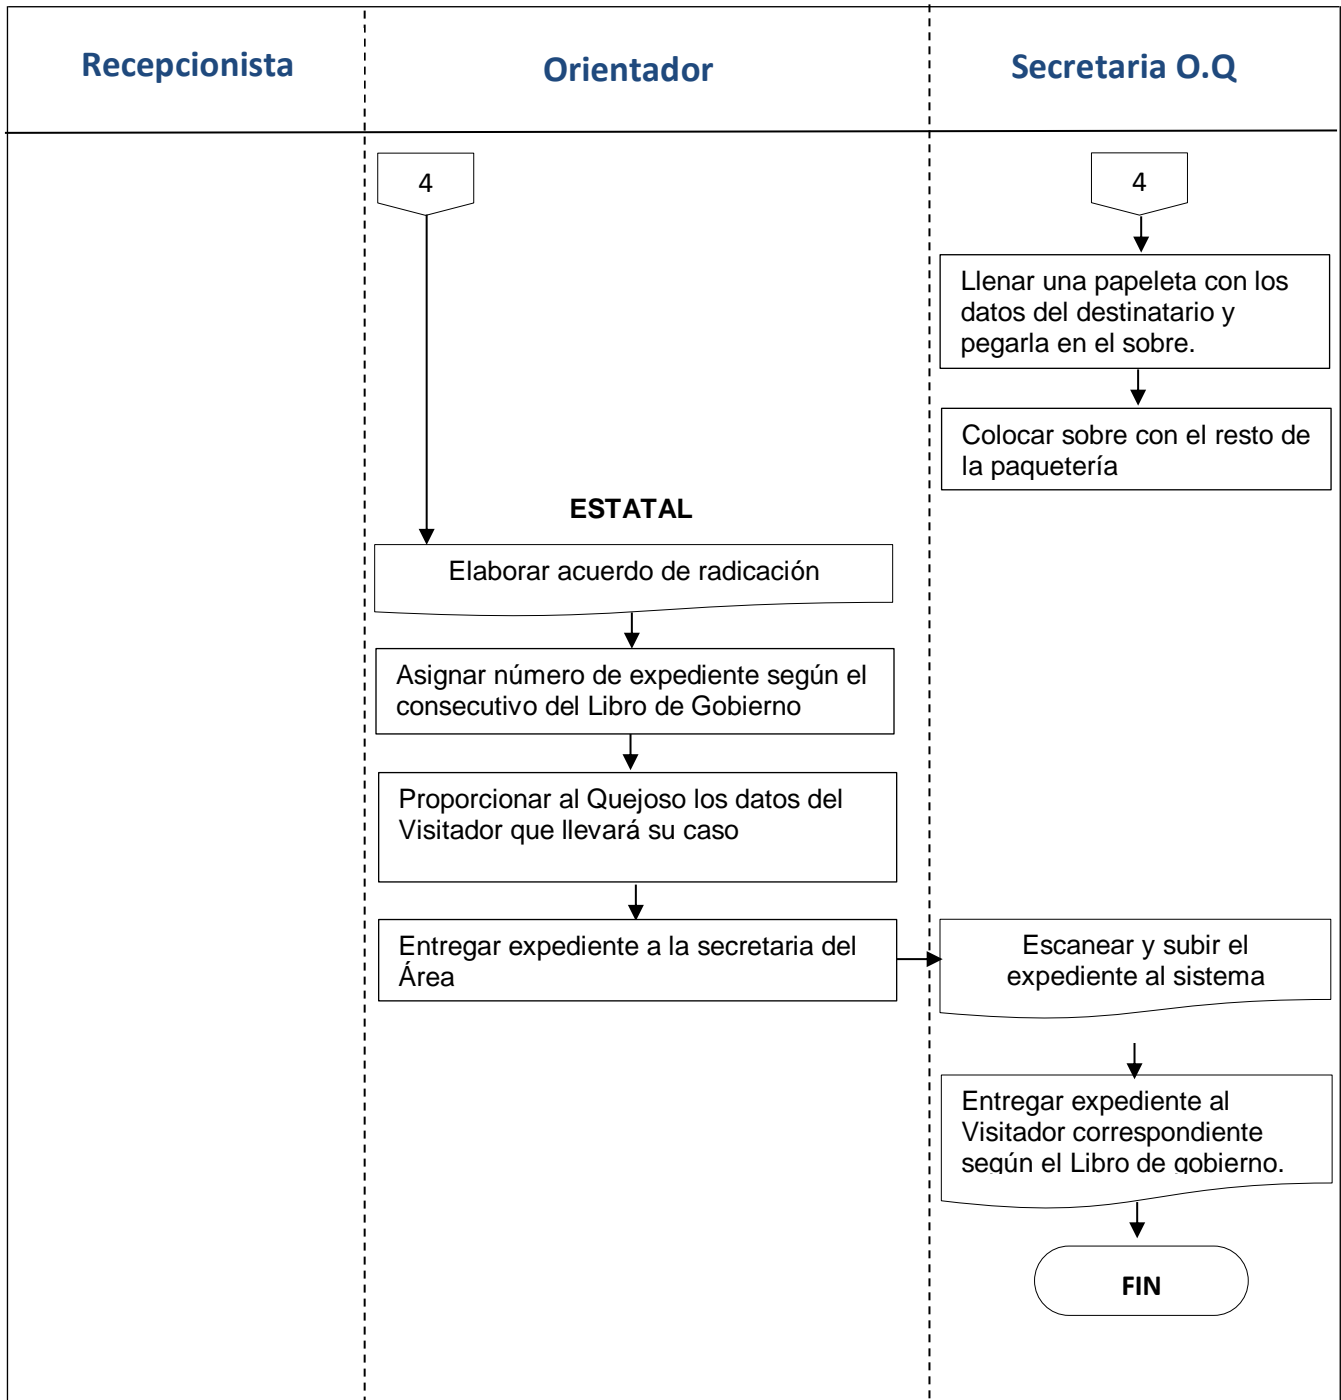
Recepcionista

Orientador

Secretaria O.Q

4

4

Llenar una papeleta con los datos del destinatario y pegarla en el sobre.

Colocar sobre con el resto de la paquetería

ESTATAL

Elaborar acuerdo de radicación

Asignar número de expediente según el consecutivo del Libro de Gobierno

Proporcionar al Quejoso los datos del Visitador que llevará su caso

Entregar expediente a la secretaria del Área

Escanear y subir el expediente al sistema

Entregar expediente al Visitador correspondiente según el Libro de gobierno.

FIN